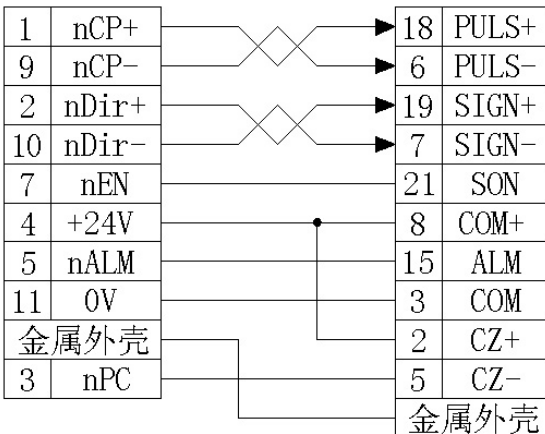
| 1 | nCP+ |
|---|---|
| 9 | nCP- |
| 2 | nDir+ |
| 10 | nDir- |
| 7 | nEN |
| 4 | +24V |
| 5 | nALM |
| 11 | 0V |
| 金属外壳 | |
| 3 | nPC |

| 18 | PULS+ |
|---|---|
| 6 | PULS- |
| 19 | SIGN+ |
| 7 | SIGN- |
| 21 | SON |
| 8 | COM+ |
| 15 | ALM |
| 3 | COM |
| 2 | CZ+ |
| 5 | CZ- |
| 金属外壳 | |